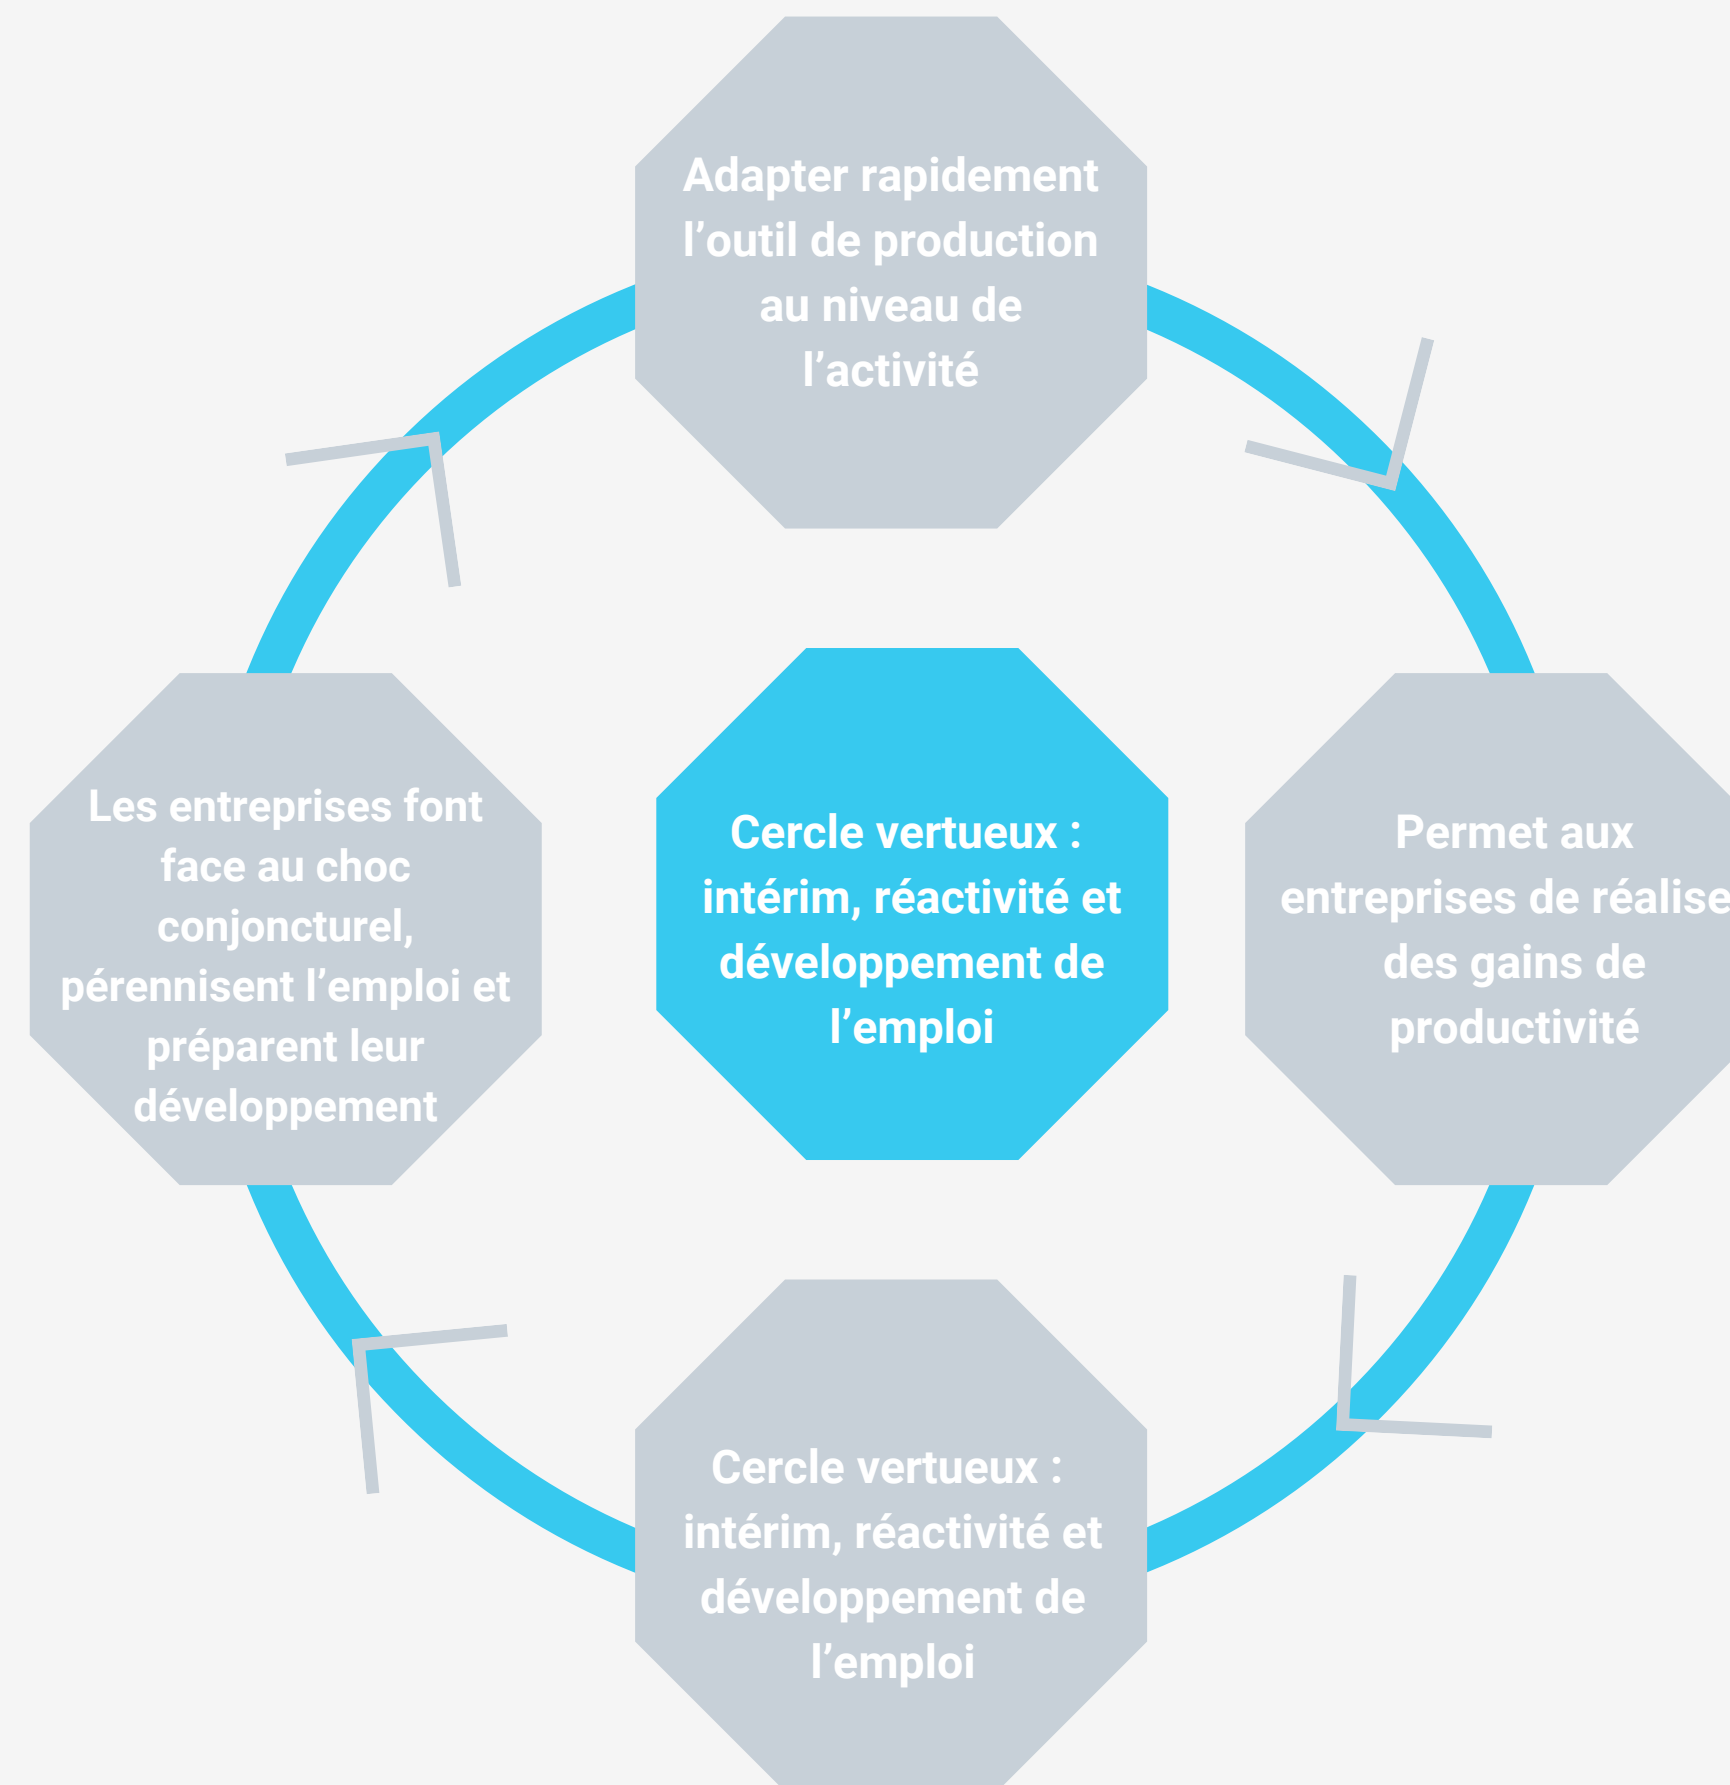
Adapter rapidement l’outil de production au niveau de l’activité

Cercle vertueux : intérim, réactivité et développement de l’emploi

Permet aux entreprises de réalise des gains de productivité

Cercle vertueux : intérim, réactivité et développement de l’emploi

Les entreprises font face au choc conjoncturel, pérennisent l’emploi et préparent leur développement